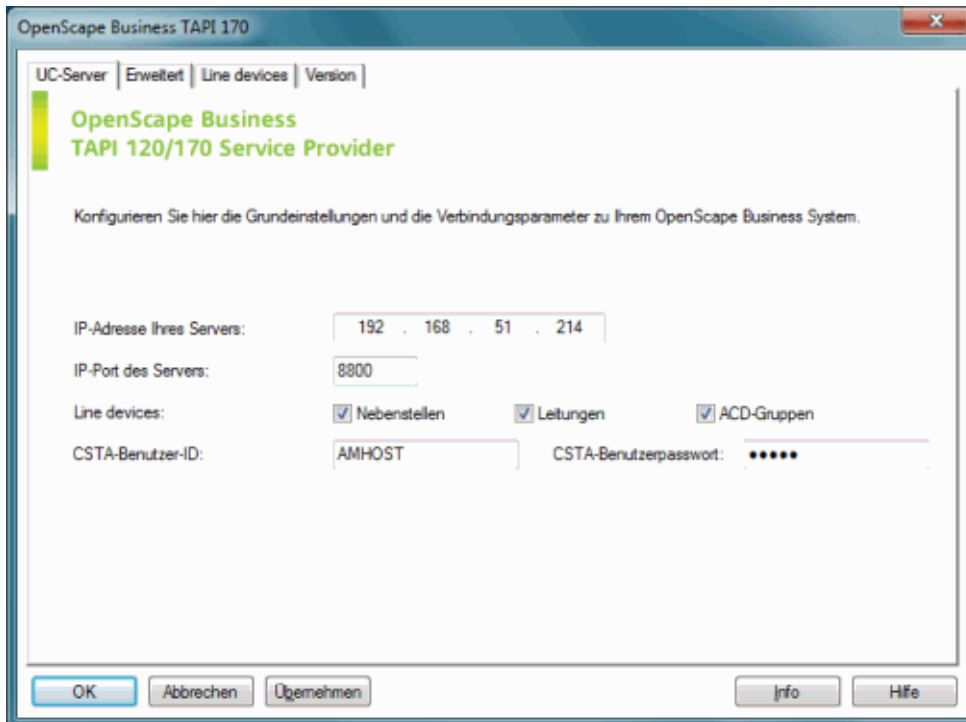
OpenScape Business TAPI 170

UC-Server | Erweitert | Line devices | Version

OpenScape Business
TAPI 120/170 Service Provider

Konfigurieren Sie hier die Grundeinstellungen und die Verbindungsparameter zu Ihrem OpenScape Business System.

IP-Adresse Ihres Servers: 192 . 168 . 51 . 214

IP-Port des Servers: 8800

Line devices: Nebenstellen Leitungen ACD-Gruppen

CSTA-Benutzer-ID: AMHOST CSTA-Benutzerpasswort: •••••

OK Abbrechen Übernehmen Info Hilfe